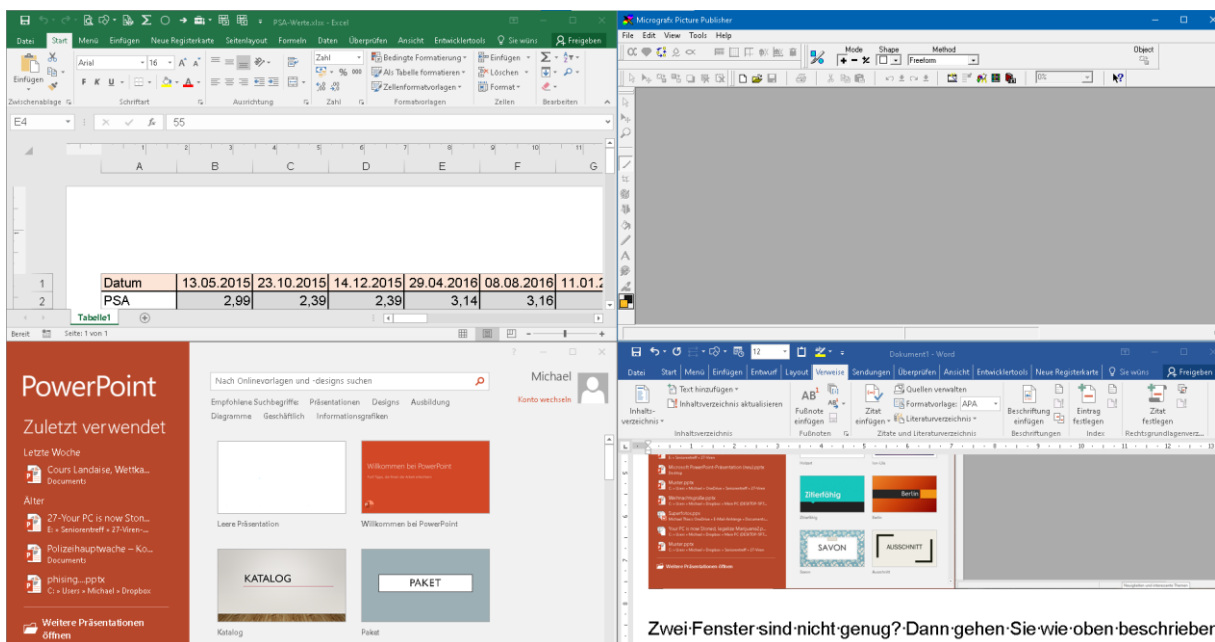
PSA-Werte.xlsx - Excel

Datei Start Menü Einfügen Neue Registerkarte Seitenlayout Formeln Daten Überprüfen Ansicht Entwicklertools Sie wüns Freigeben

Einfügen Arial 16 Zahl Bedingte Formatierung Als Tabelle formatieren Zellenformatvorlagen Einfügen Löschen Format

Zwischenablage Schriftart Ausrichtung Zahl Formatvorlagen Zellen Bearbeiten

E4 55

| | A | B | C | D | E | F | G |
|---|---|---|---|---|---|---|---|
| 1 | Datum | 13.05.2015 | 23.10.2015 | 14.12.2015 | 29.04.2016 | 08.08.2016 | 11.01.2 |
| 2 | PSA | 2,99 | 2,39 | 2,39 | 3,14 | 3,16 | |

Tabelle1

Bereit Seite: 1 von 1

Micrografx Picture Publisher

File Edit View Tools Help

Mode Shape Method Freeform Object

0%

PowerPoint

Zuletzt verwendet

Letzte Woche

Cours Landaise, Wettka...
Documents

Älter

27-Your PC is now Ston...
E: » Seniorentreff » 27-Viren-...

Polizeihauptwache – Ko...
Documents

phising....pptx
C: » Users » Michael » Dropbox

Weitere Präsentationen öffnen

Nach Onlinevorlagen und -designs suchen

Michael
Konto wechseln

Empfohlene Suchbegriffe: Präsentationen Designs Ausbildung Diagramme Geschäftlich Informationsgrafiken

Willkommen bei PowerPoint

Leere Präsentation

Willkommen bei PowerPoint

KATALOG

PAKET

Katalog

Paket

Dokument1 - Word

Datei Start Menü Einfügen Entwurf Layout Verweise Sendungen Überprüfen Ansicht Entwicklertools Neue Registerkarte Sie wüns Freigeben

Text hinzufügen
Inhaltsverzeichnis aktualisieren
Inhaltsverzeichnis
Fußnote einfügen
Zitat einfügen
Quellen verwalten
Formatvorlage: APA
Literaturverzeichnis
Beschriftung einfügen
Eintrag festlegen
Zitat festlegen

Inhaltsverzeichnis Fußnoten Zitate und Literaturverzeichnis Beschriftungen Index Rechtsgrundlagenverz...

Zitierfähig

Berlin

SAVON

AUSSCHNITT

Weitere Präsentationen öffnen

Zwei Fenster sind nicht genug? Dann gehen Sie wie oben beschrieben